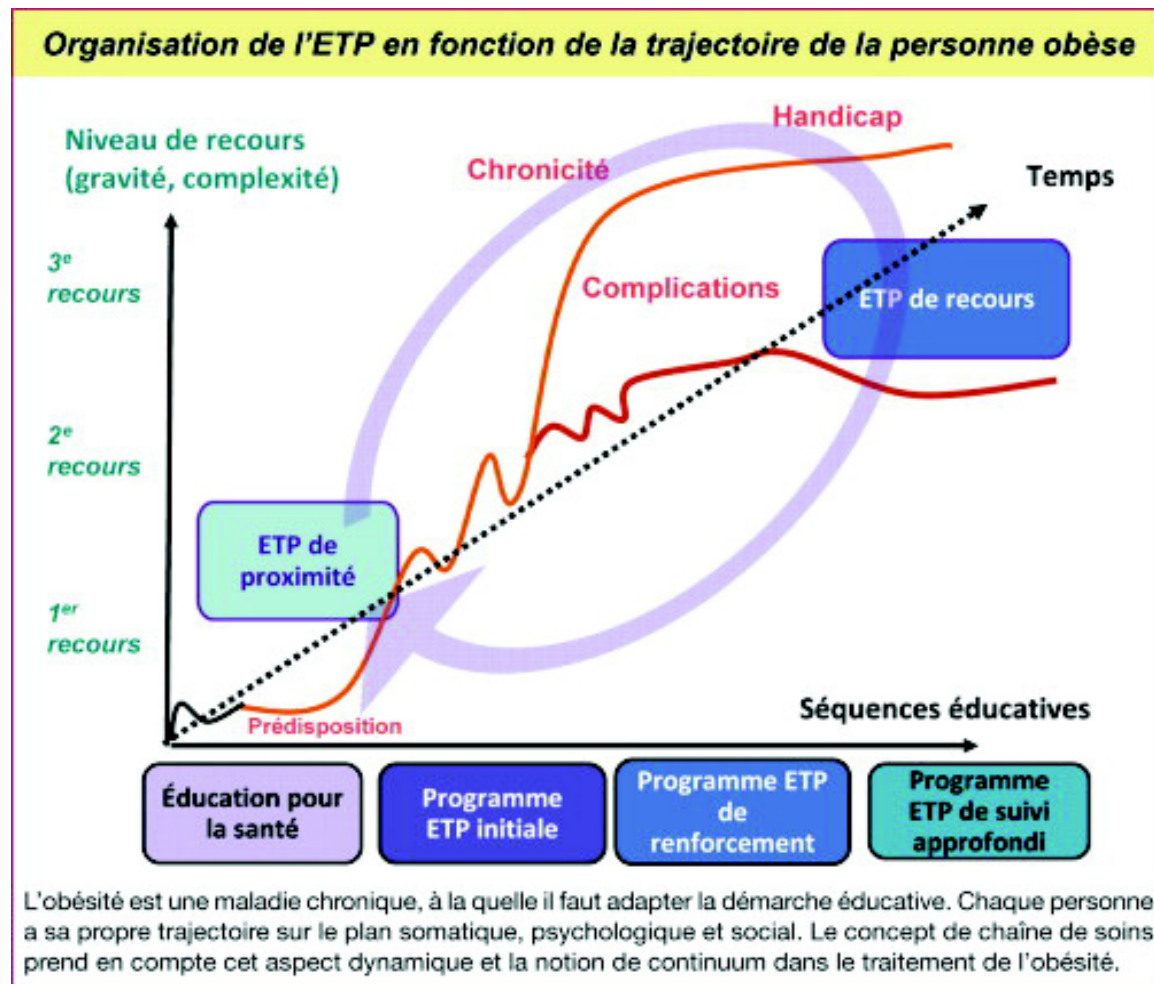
Organisation de l'ETP en fonction de la trajectoire de la personne obèse

Niveau de recours (gravité, complexité)

Handicap

Chronicité

Temps

$3^e$ recours

Complications

ETP de recours

$2^e$ recours

ETP de proximité

$1^{er}$ recours

Séquences éducatives

Prédisposition

Éducation pour la santé

Programme ETP initiale

Programme ETP de renforcement

Programme ETP de suivi approfondi

L'obésité est une maladie chronique, à la quelle il faut adapter la démarche éducative. Chaque personne a sa propre trajectoire sur le plan somatique, psychologique et social. Le concept de chaîne de soins prend en compte cet aspect dynamique et la notion de continuum dans le traitement de l'obésité.